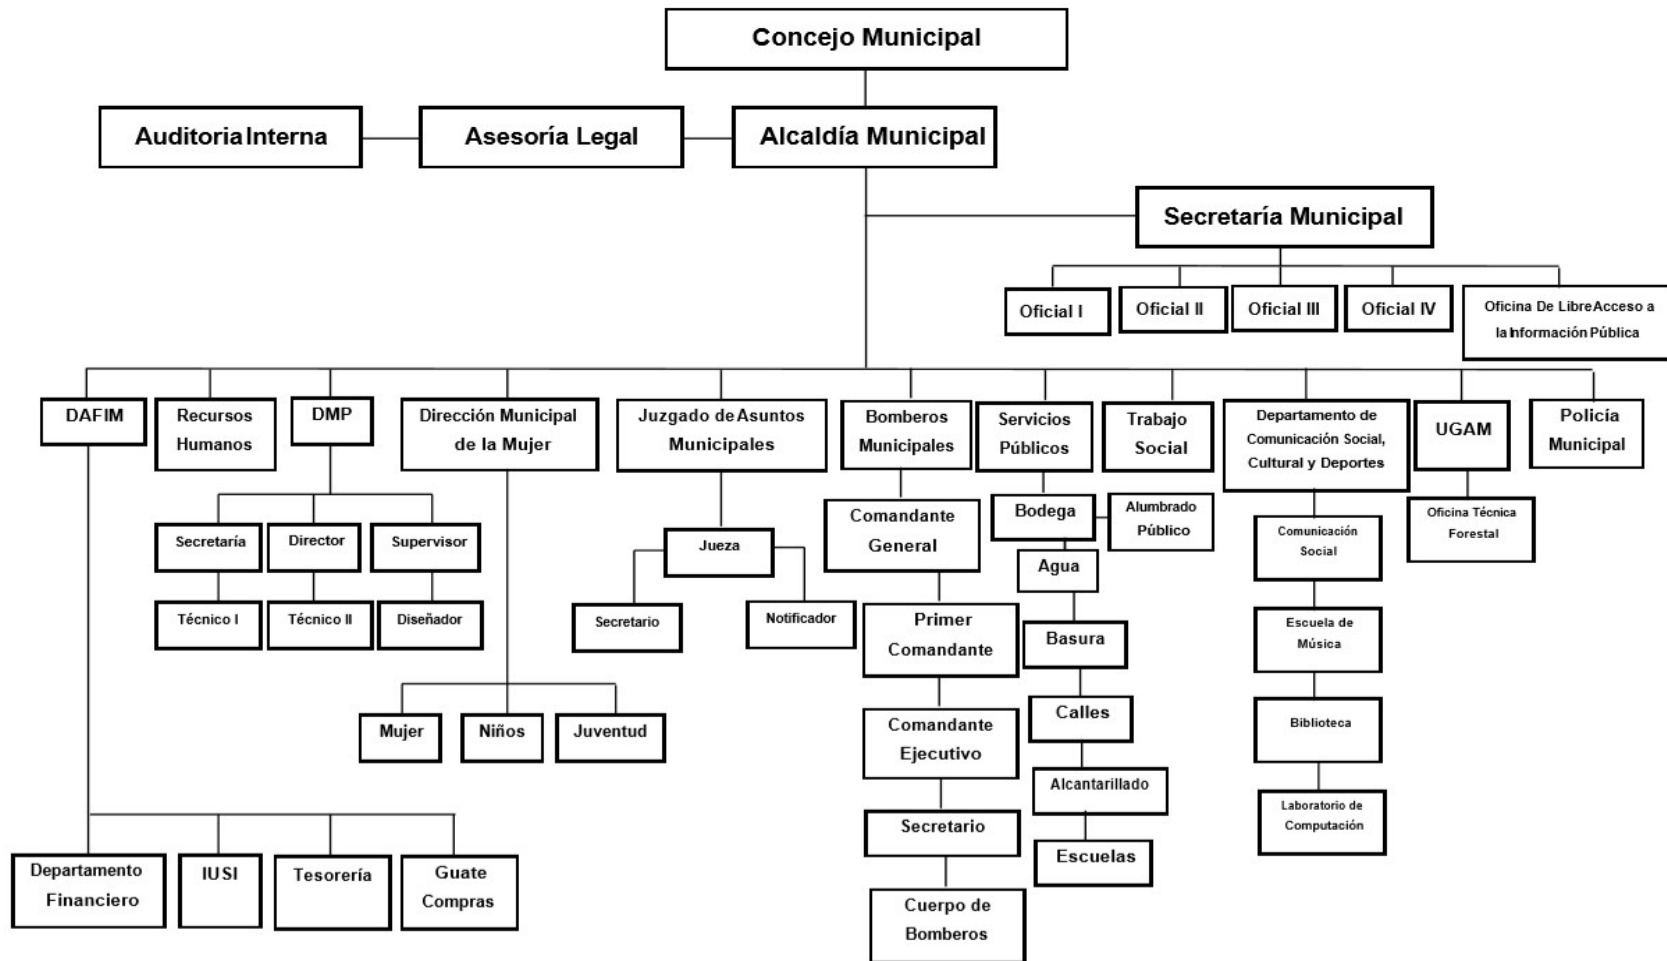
Concejo Municipal

Auditoria Interna

Asesoría Legal

Alcaldía Municipal

Secretaría Municipal

Oficial I

Oficial II

Oficial III

Oficial IV

Oficina De Libre Acceso a la Información Pública

DAFIM

Recursos Humanos

DMP

Dirección Municipal de la Mujer

Juzgado de Asuntos Municipales

Bomberos Municipales

Servicios Públicos

Trabajo Social

Departamento de Comunicación Social, Cultural y Deportes

UGAM

Policía Municipal

Secretaría

Director

Supervisor

Técnico I

Técnico II

Diseñador

Mujer

Niños

Juventud

Jueza

Secretario

Notificador

Comandante General

Primer Comandante

Comandante Ejecutivo

Secretario

Cuerpo de Bomberos

Bodega

Alumbrado Público

Agua

Basura

Calles

Alcantarillado

Escuelas

Comunicación Social

Escuela de Música

Biblioteca

Laboratorio de Computación

Oficina Técnica Forestal

Departamento Financiero

IUSI

Tesorería

Guate Compras